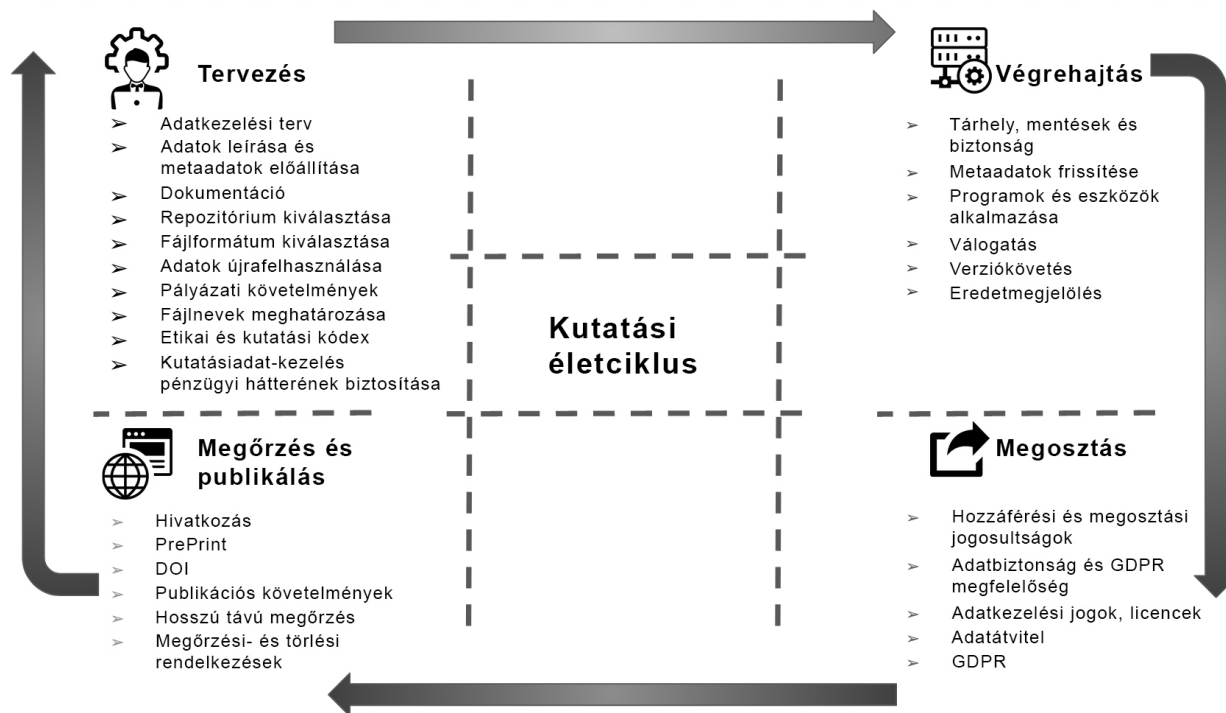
Tervezés

➢ Adatkezelési terv
➢ Adatok leírása és metaadatok előállítása
➢ Dokumentáció
➢ Repozitórium kiválasztása
➢ Fájlformátum kiválasztása
➢ Adatok újrafelhasználása
➢ Pályázati követelmények
➢ Fájlnevek meghatározása
➢ Etikai és kutatási kódex
➢ Kutatásiadat-kezelés pénzügyi hátterének biztosítása

Végrehajtás

➢ Tárhely, mentések és biztonság
➢ Metaadatok frissítése
➢ Programok és eszközök alkalmazása
➢ Válogatás
➢ Verziókövetés
➢ Eredetmegjelölés

Kutatási életciklus

Megőrzés és publikálás

➢ Hivatkozás
➢ PrePrint
➢ DOI
➢ Publikációs követelmények
➢ Hosszú távú megőrzés
➢ Megőrzési- és törlési rendelkezések

Megosztás

➢ Hozzáférési és megosztási jogosultságok
➢ Adatbiztonság és GDPR megfelelőség
➢ Adatkezelési jogok, licencek
➢ Adatátvitel
➢ GDPR